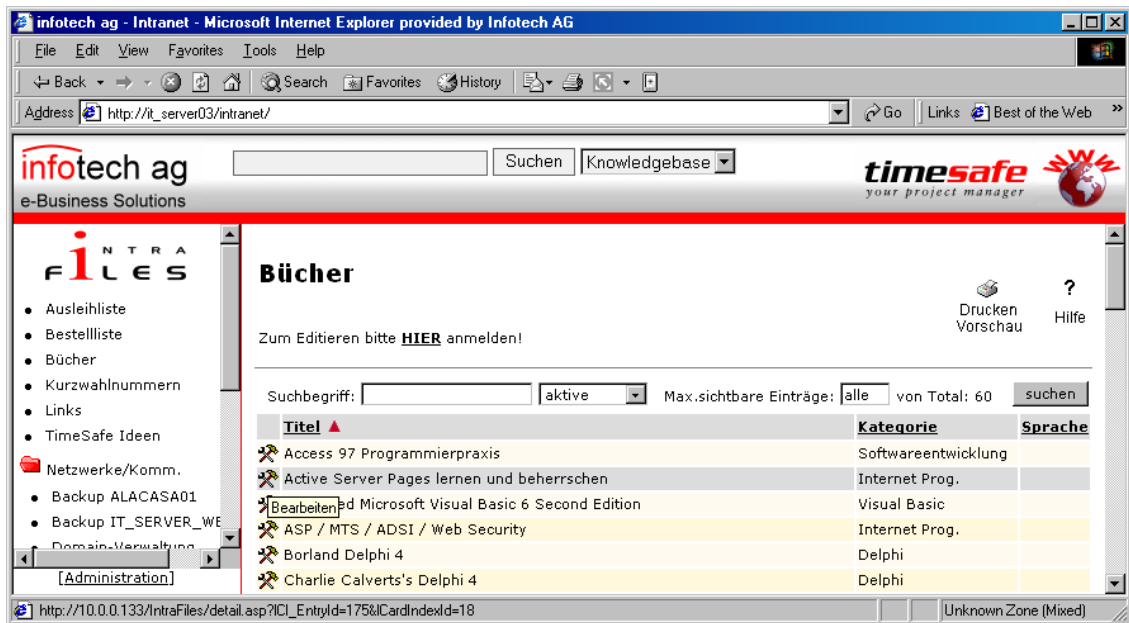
infotech ag - Intranet - Microsoft Internet Explorer provided by Infotech AG

File Edit View Favorites Tools Help

Back Search Favorites History

Address http://it_server03/intranet/ Go Links Best of the Web

infotech ag
e-Business Solutions

Suchen Knowledgebase

timesafe
your project manager

INTRA FILES

• Ausleihliste
• Bestellliste
• Bücher
• Kurzwahlnummern
• Links
• TimeSafe Ideen

Netzwerke/Komm.

• Backup ALACASA01
• Backup IT_SERVER_WE
• Domain-Verwaltung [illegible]

[Administration]

Bücher

Drucken Vorschau

?
Hilfe

Zum Editieren bitte HIER anmelden!

Suchbegriff: aktive Max.sichtbare Einträge: alle von Total: 60 suchen

| Titel ▲ | Kategorie | Sprache |
|---|---|---|
| Access 97 Programmierpraxis | Softwareentwicklung | |
| Active Server Pages lernen und beherrschen | Internet Prog. | |
| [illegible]ed Microsoft Visual Basic 6 Second Edition | Visual Basic | |
| ASP / MTS / ADSI / Web Security | Internet Prog. | |
| Borland Delphi 4 | Delphi | |
| Charlie Calverts's Delphi 4 | Delphi | |

Bearbeiten

http://10.0.0.133/IntraFiles/detail.asp?ICI_EntryId=175&ICardIndexId=18

Unknown Zone (Mixed)